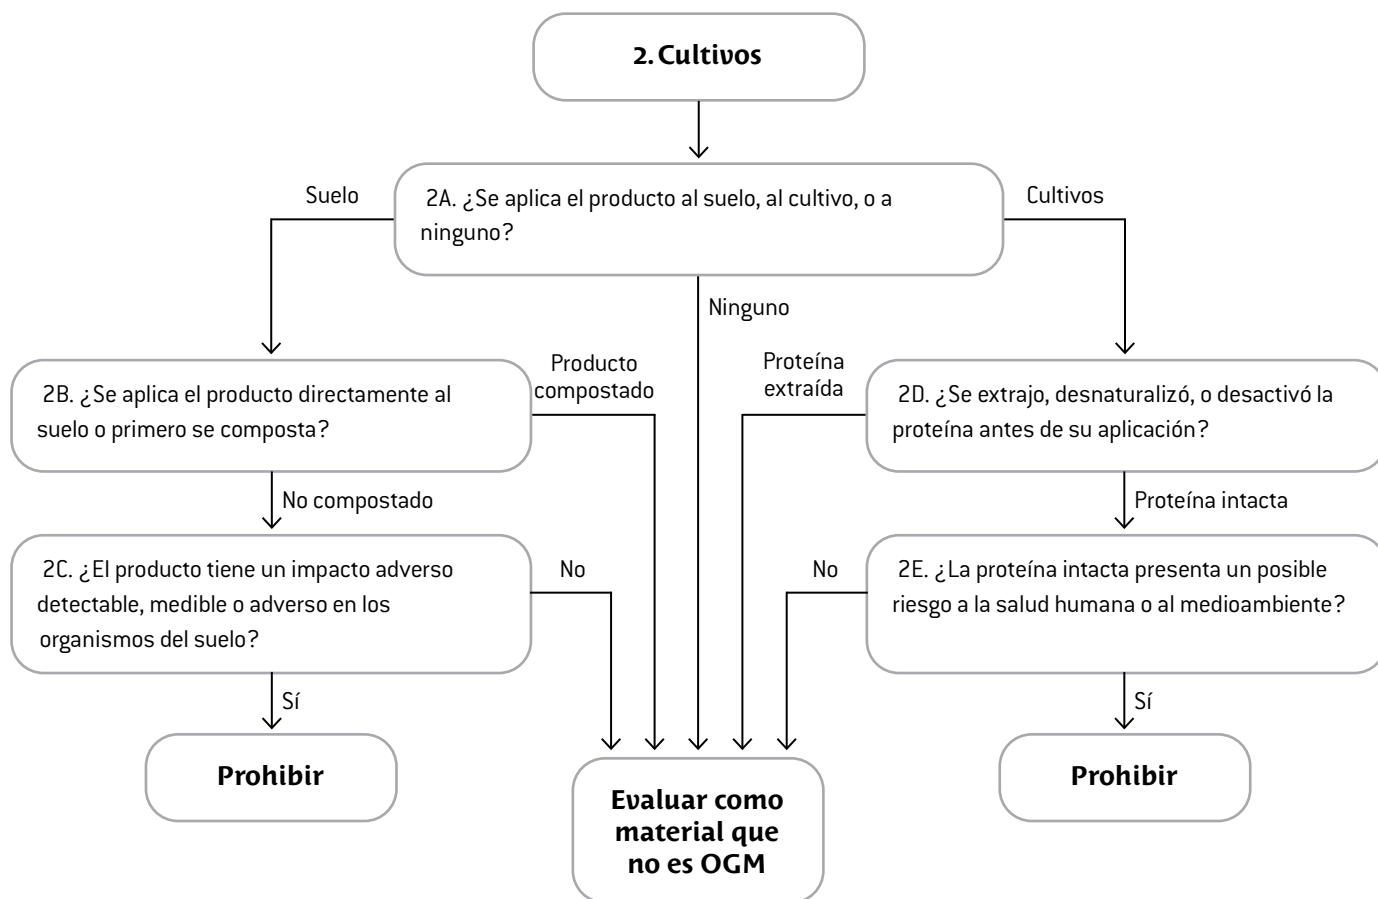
2. Cultivos

Suelo

2A. ¿Se aplica el producto al suelo, al cultivo, o a ninguno?

Cultivos

Ninguno

2B. ¿Se aplica el producto directamente al suelo o primero se composta?

Producto compostado

Proteína extraída

2D. ¿Se extrajo, desnaturalizó, o desactivó la proteína antes de su aplicación?

No compostado

Proteína intacta

2C. ¿El producto tiene un impacto adverso detectable, medible o adverso en los organismos del suelo?

No

No

2E. ¿La proteína intacta presenta un posible riesgo a la salud humana o al medioambiente?

Sí

Sí

Prohibir

Evaluar como material que no es OGM

Prohibir